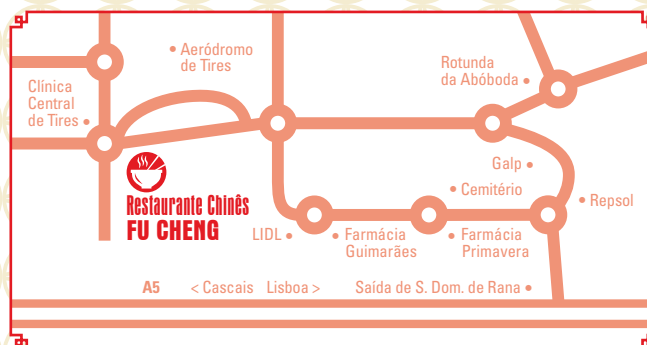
Aeródromo de Tires

Rotunda da Abóboda

Clínica Central de Tires

Galp

Cemitério

Repsol

Restaurante Chinês
FU CHENG

LIDL

Farmácia Guimarães

Farmácia Primavera

A5

< Cascais

Lisboa >

Saída de S. Dom. de Rana